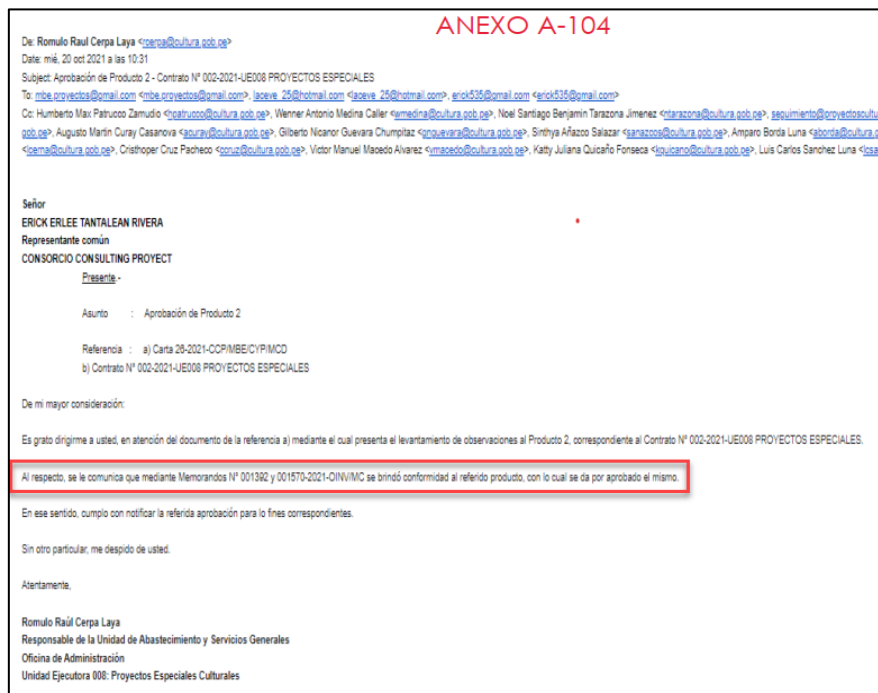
ANEXO A-104

De: Romulo Raul Cerpa Laya <rcerpa@cultura.gob.pe>
Date: mié, 20 oct 2021 a las 10:31
Subject: Aprobación de Producto 2 - Contrato N° 002-2021-UE008 PROYECTOS ESPECIALES
To: mbe.proyectos@gmail.com <mbe.proyectos@gmail.com>, laceve_25@hotmail.com <laceve_25@hotmail.com>, erick535@gmail.com <erick535@gmail.com>
Cc: Humberto Max Patrucco Zamudio <hpatrucco@cultura.gob.pe>, Wenner Antonio Medina Caller <wmedina@cultura.gob.pe>, Noel Santiago Benjamin Tarazona Jimenez <ntarazona@cultura.gob.pe>, seguimiento@proyectoscultu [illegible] gob.pe>, Augusto Martin Curay Casanova <acuray@cultura.gob.pe>, Gilberto Nicanor Guevara Chumpitaz <gnguevara@cultura.gob.pe>, Sinthya Añazco Salazar <sanazcos@cultura.gob.pe>, Amparo Borda Luna <aborda@cultura. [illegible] <lcerna@cultura.gob.pe>, Cristhoper Cruz Pacheco <ccruz@cultura.gob.pe>, Victor Manuel Macedo Alvarez <vmacedo@cultura.gob.pe>, Katty Juliana Quicaño Fonseca <kquicano@cultura.gob.pe>, Luis Carlos Sanchez Luna <lcsa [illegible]

Señor
ERICK ERLEE TANTALEAN RIVERA
Representante común
CONSORCIO CONSULTING PROYECT
Presente.-

Asunto : Aprobación de Producto 2

Referencia : a) Carta 26-2021-CCP/MBE/CYP/MCD
b) Contrato N° 002-2021-UE008 PROYECTOS ESPECIALES

De mi mayor consideración:

Es grato dirigirme a usted, en atención del documento de la referencia a) mediante el cual presenta el levantamiento de observaciones al Producto 2, correspondiente al Contrato N° 002-2021-UE008 PROYECTOS ESPECIALES.

Al respecto, se le comunica que mediante Memorandos N° 001392 y 001570-2021-OINV/MC se brindó conformidad al referido producto, con lo cual se da por aprobado el mismo.

En ese sentido, cumplo con notificar la referida aprobación para los fines correspondientes.

Sin otro particular, me despido de usted.

Atentamente,

Romulo Raúl Cerpa Laya
Responsable de la Unidad de Abastecimiento y Servicios Generales
Oficina de Administración
Unidad Ejecutora 008: Proyectos Especiales Culturales